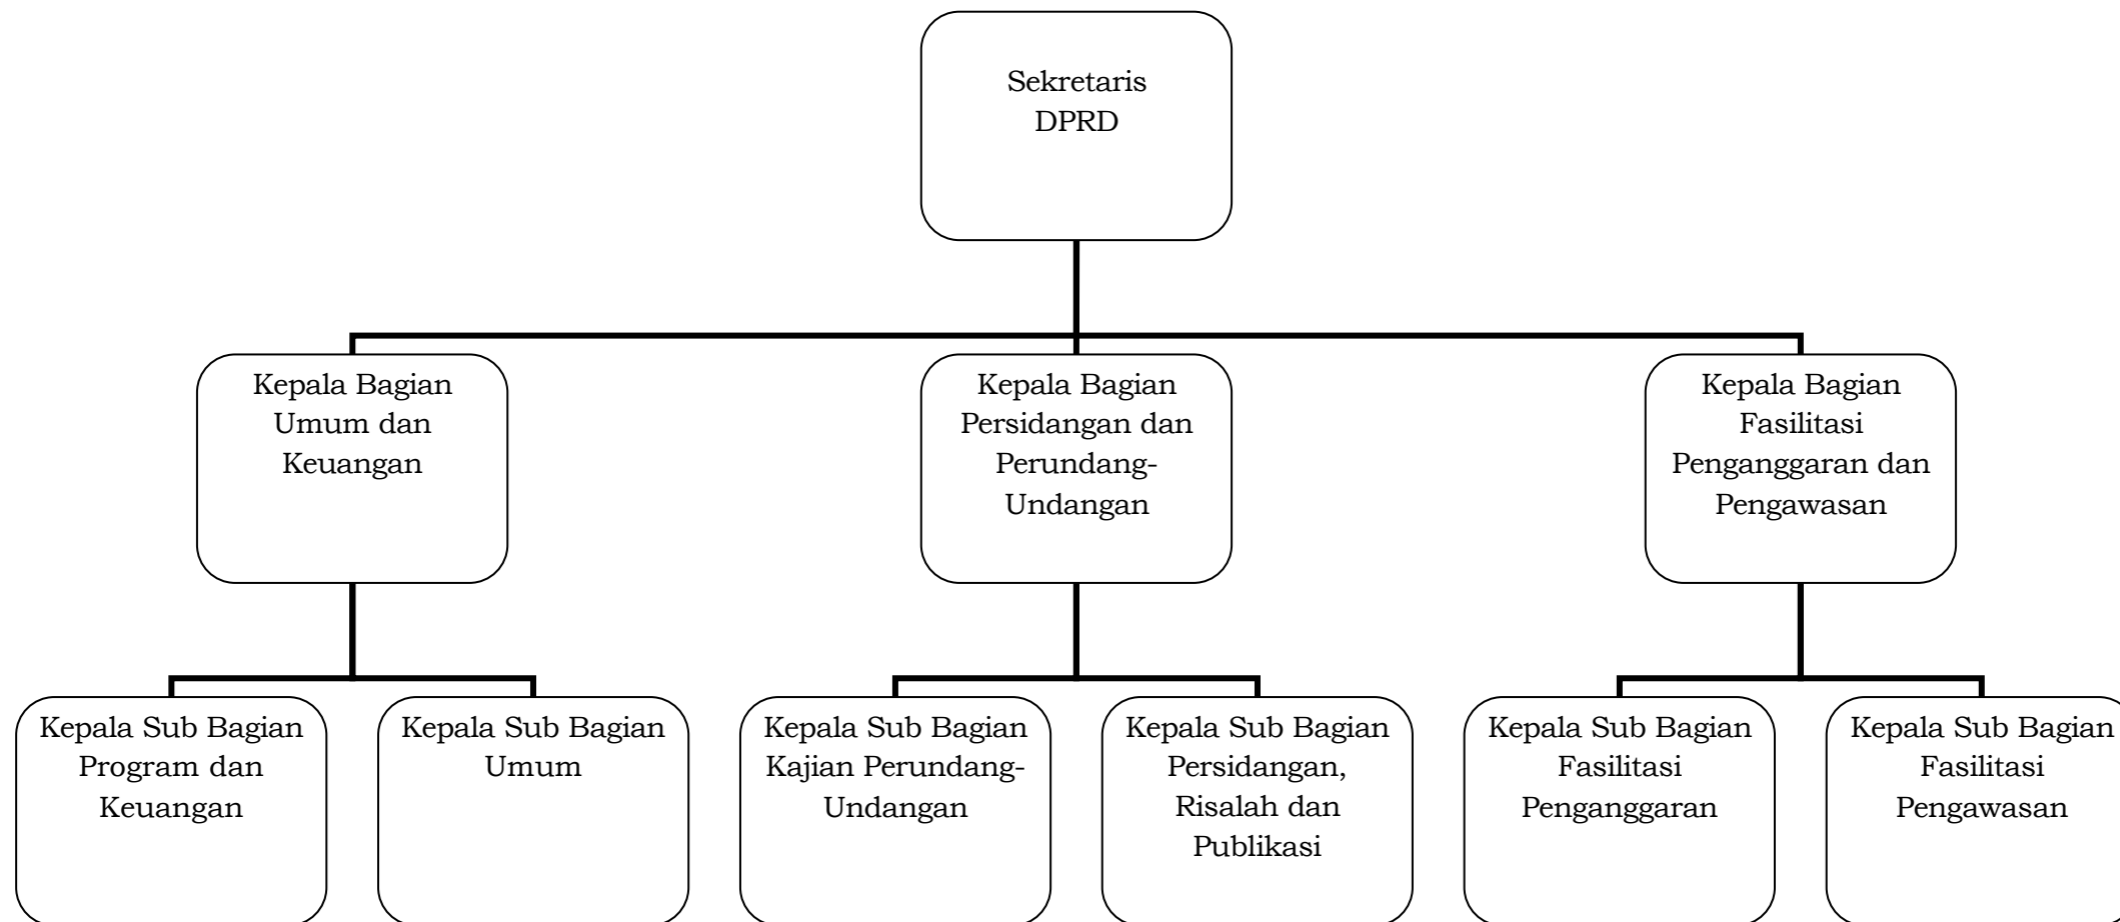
Sekretaris DPRD

Kepala Bagian Umum dan Keuangan

Kepala Bagian Persidangan dan Perundang-Undangan

Kepala Bagian Fasilitasi Penganggaran dan Pengawasan

Kepala Sub Bagian Program dan Keuangan

Kepala Sub Bagian Umum

Kepala Sub Bagian Kajian Perundang-Undangan

Kepala Sub Bagian Persidangan, Risalah dan Publikasi

Kepala Sub Bagian Fasilitasi Penganggaran

Kepala Sub Bagian Fasilitasi Pengawasan